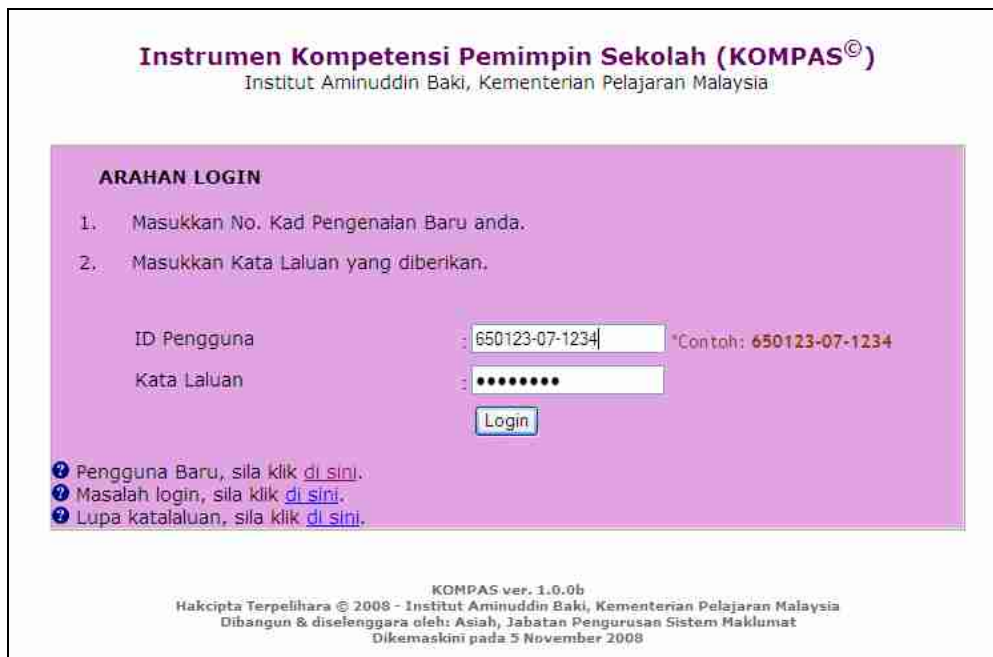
Instrumen Kompetensi Pemimpin Sekolah (KOMPAS$^{©}$)
Institut Aminuddin Baki, Kementerian Pelajaran Malaysia

ARAHAN LOGIN

1. Masukkan No. Kad Pengenalan Baru anda.

2. Masukkan Kata Laluan yang diberikan.

ID Pengguna : 650123-07-1234 *Contoh: 650123-07-1234

Kata Laluan : ••••••••

Login

Pengguna Baru, sila klik di sini.
Masalah login, sila klik di sini.
Lupa katalaluan, sila klik di sini.

KOMPAS ver. 1.0.0b
Hakcipta Terpelihara © 2008 - Institut Aminuddin Baki, Kementerian Pelajaran Malaysia
Dibangun & diselenggara oleh: Asiah, Jabatan Pengurusan Sistem Maklumat
Dikemaskini pada 5 November 2008